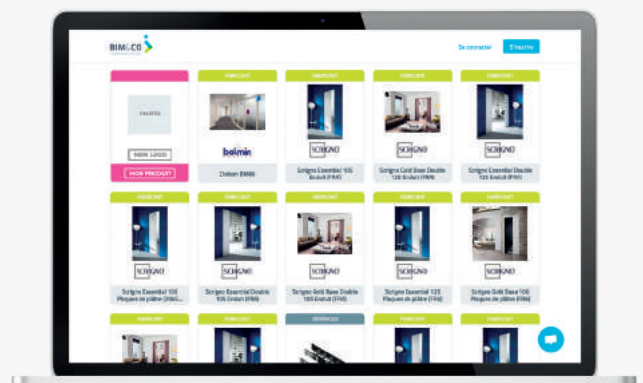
BIM&CO

Se connecter S'inscrire

FABRICANT

MON LOGO

MON PRODUIT

FABRICANT

belmin

Dokon BIM®

FABRICANT

SCRIGNO

Scrigno Essential 105 Enduit (FRR)

FABRICANT

SCRIGNO

Scrigno Gold Base Double 105 Enduit (FRR)

FABRICANT

SCRIGNO

Scrigno Essential Double 125 Enduit (FRR)

FABRICANT

SCRIGNO

Scrigno Essential 105 Plaques de plâtre (FRR)

FABRICANT

SCRIGNO

Scrigno Essential Double 105 Enduit (FRR)

FABRICANT

SCRIGNO

Scrigno Gold Base Double 105 Enduit (FRR)

FABRICANT

SCRIGNO

Scrigno Essential 125 Plaques de plâtre (FRR)

FABRICANT

SCRIGNO

Scrigno Gold Base 105 Plaques de plâtre (FRR)

FABRICANT

FABRICANT

GÉNÉRIQUE

FABRICANT

FABRICANT